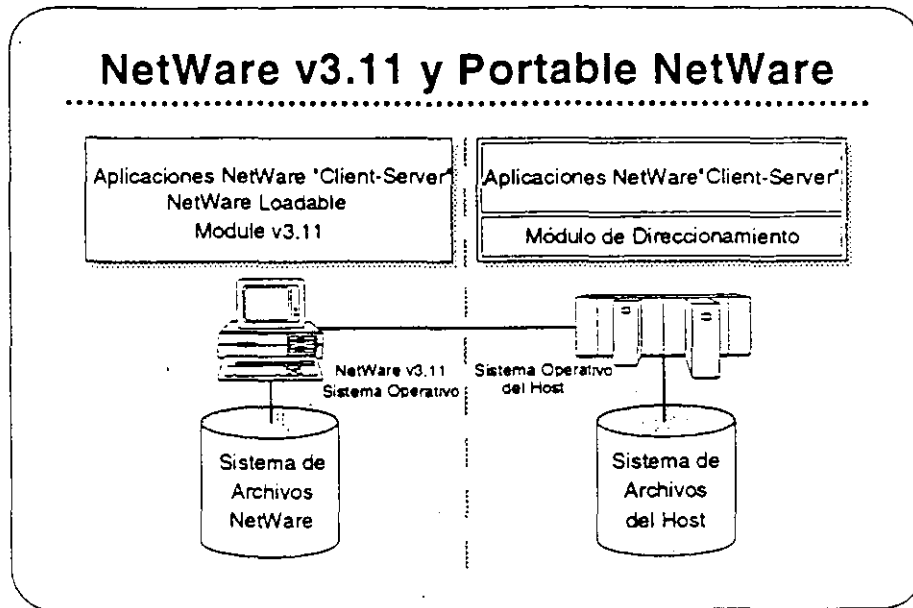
NetWare v3.11 y Portable NetWare

Aplicaciones NetWare "Client-Server" NetWare Loadable Module v3.11

Aplicaciones NetWare "Client-Server"

Módulo de Direccionamiento

NetWare v3.11 Sistema Operativo

Sistema Operativo del Host

Sistema de Archivos NetWare

Sistema de Archivos del Host